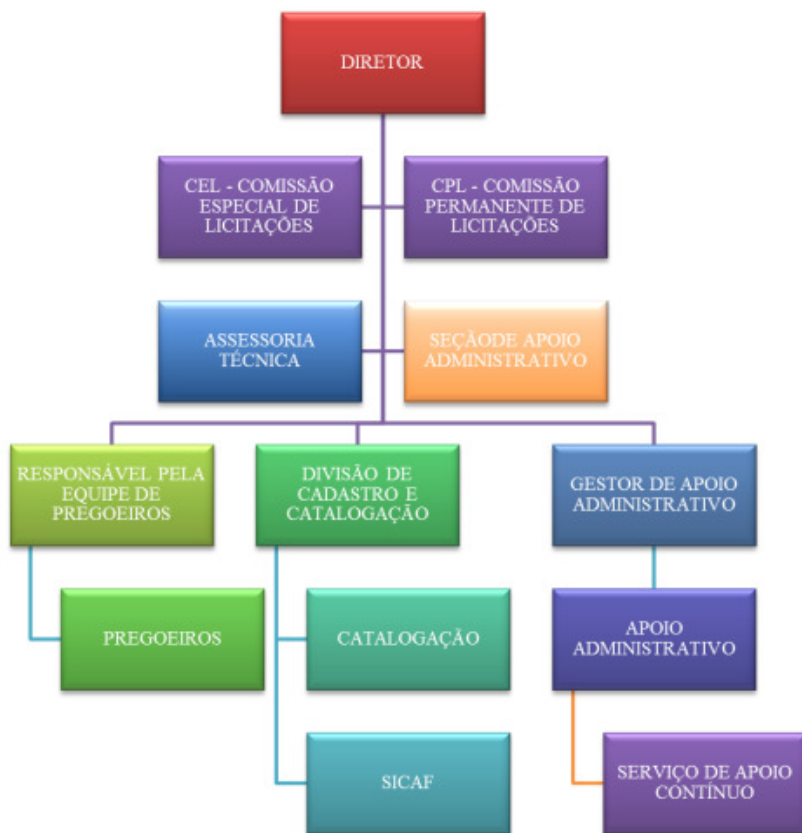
DIRETOR

CEL - COMISSÃO ESPECIAL DE LICITAÇÕES

CPL - COMISSÃO PERMANENTE DE LICITAÇÕES

ASSESSORIA TÉCNICA

SEÇÃODE APOIO ADMINISTRATIVO

RESPONSÁVEL PELA EQUIPE DE PREGOEIROS

DIVISÃO DE CADASTRO E CATALOGAÇÃO

GESTOR DE APOIO ADMINISTRATIVO

PREGOEIROS

CATALOGAÇÃO

APOIO ADMINISTRATIVO

SICAF

SERVIÇO DE APOIO CONTÍNUO